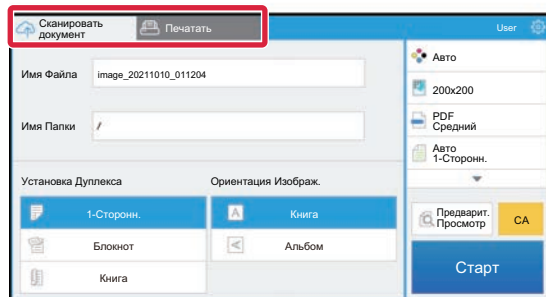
Сканировать документ

Печатать

User

Имя Файла
image_20211010_011204

Имя Папки
/

Установка Дуплекса
1-Сторонн.
Блокнот
Книга

Ориентация Изображ.
Книга
Альбом

Авто
200x200
PDF
Средний
Авто
1-Сторонн.

Предварит. Просмотр
CA

Старт